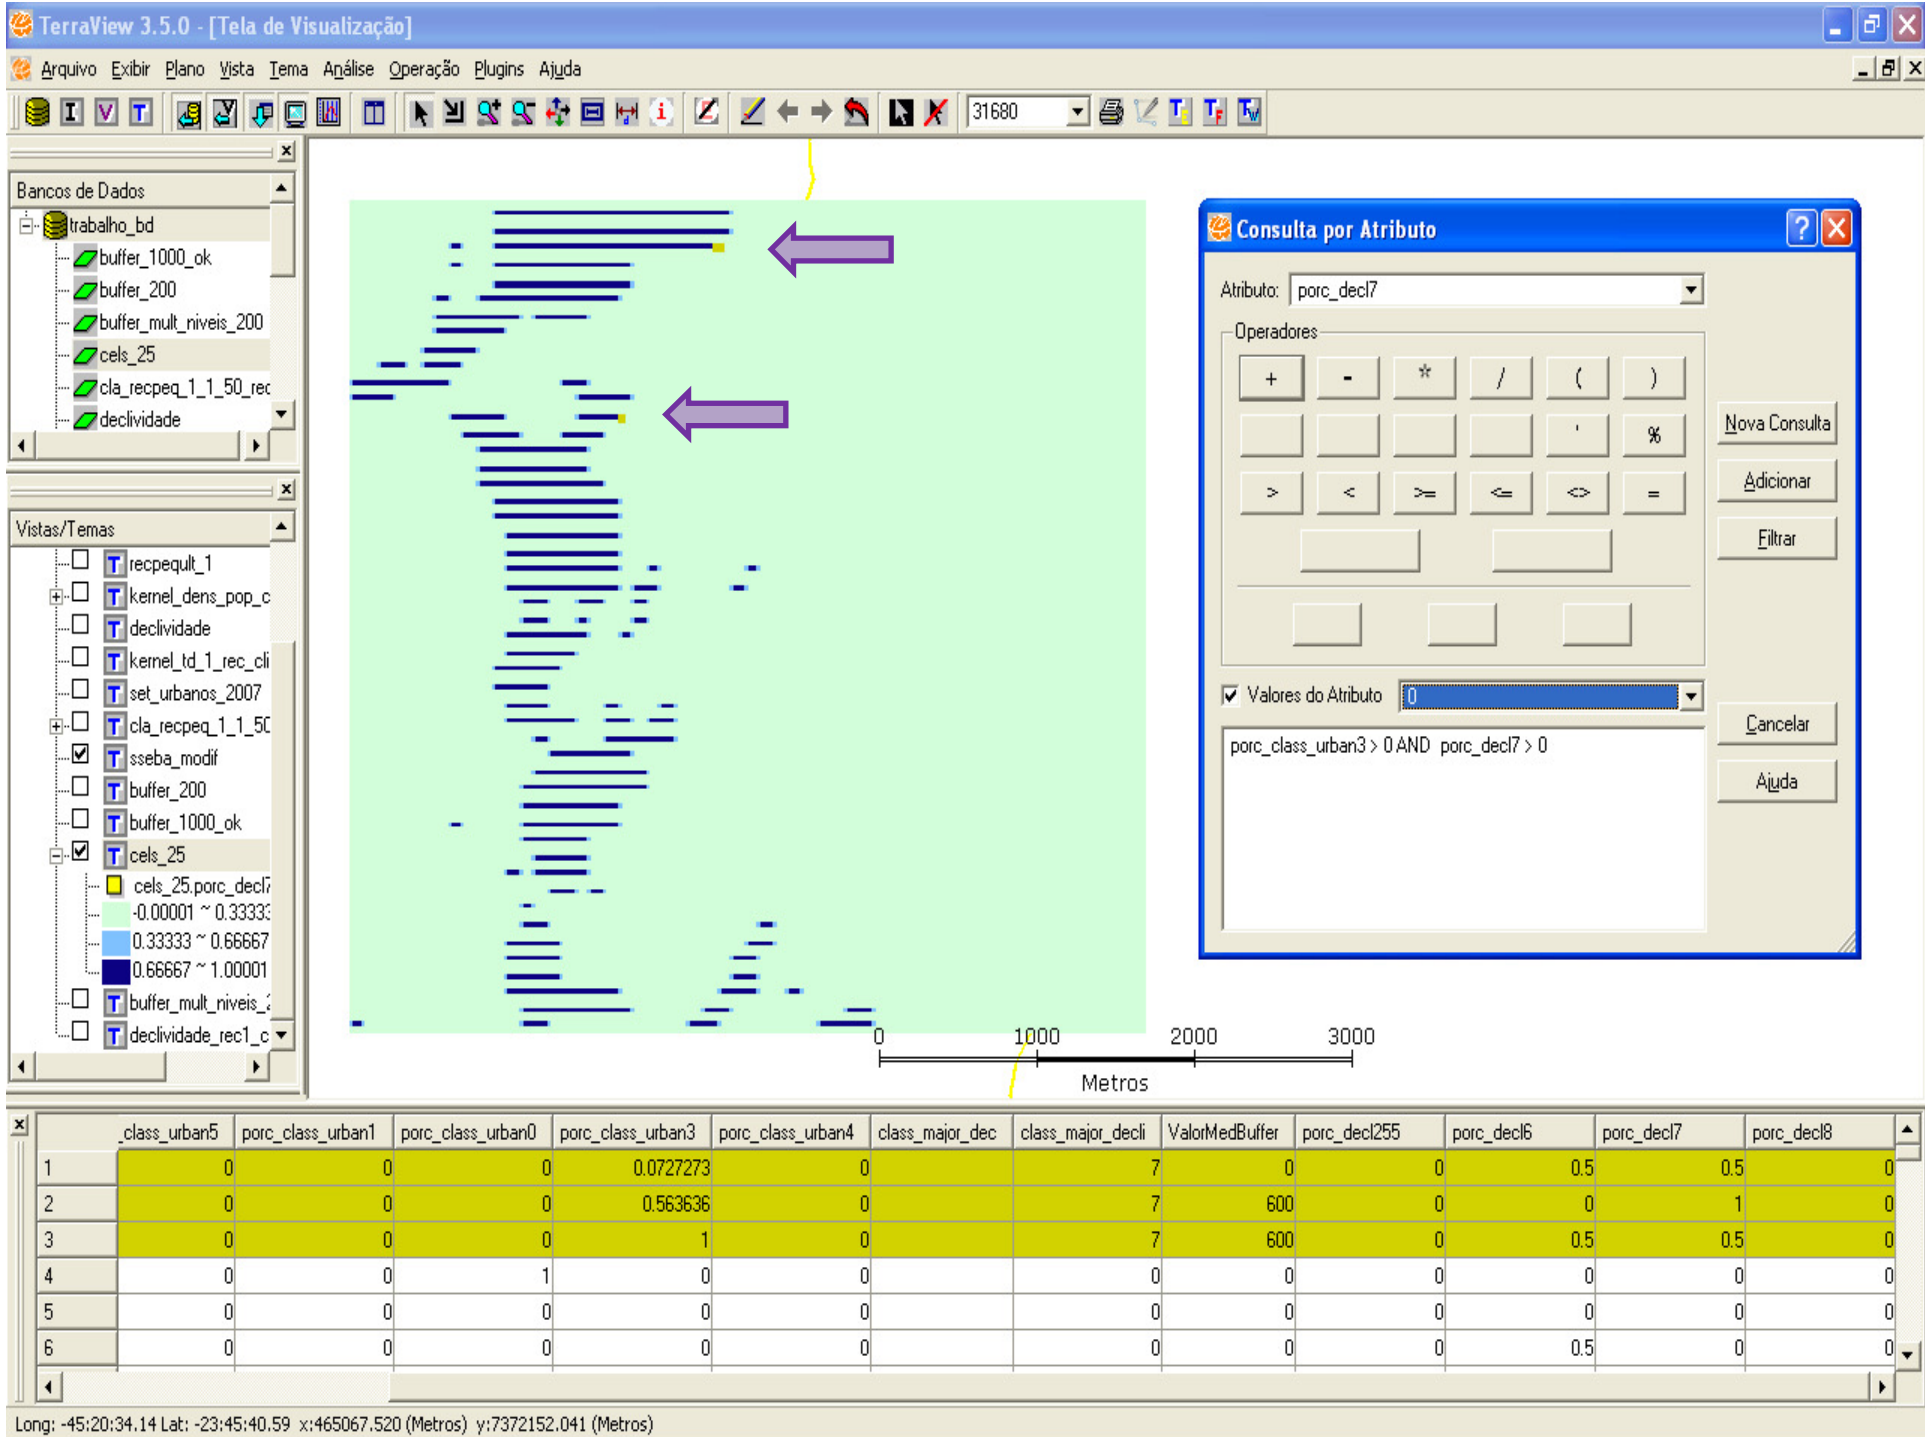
TerraView 3.5.0 - [Tela de Visualização]

Arquivo Exibir Plano Vista Tema Análise Operação Plugins Ajuda

31680

Bancos de Dados
trabalho_bd
buffer_1000_ok
buffer_200
buffer_mult_niveis_200
cels_25
cla_recpeq_1_1_50_rec
declividade

Vistas/Temas
recpeqult_1
kernel_dens_pop_c
declividade
kernel_td_1_rec_cli
set_urbanos_2007
cla_recpeq_1_1_50
sseba_modif
buffer_200
buffer_1000_ok
cels_25
cels_25.porc_decl7
-0.00001 ~ 0.33333
0.33333 ~ 0.66667
0.66667 ~ 1.00001
buffer_mult_niveis_2
declividade_rec1_c

Consulta por Atributo
Atributo: porc_decl7
Operadores
+ - * / ( )
' %
> < >= <= <> =
Nova Consulta
Adicionar
Filtrar
Valores do Atributo 0
porc_class_urban3 > 0 AND porc_decl7 > 0
Cancelar
Ajuda

0 1000 2000 3000
Metros

| | class_urban5 | porc_class_urban1 | porc_class_urban0 | porc_class_urban3 | porc_class_urban4 | class_major_dec | class_major_decli | ValorMedBuffer | porc_decl255 | porc_decl6 | porc_decl7 | porc_decl8 |
|---|---|---|---|---|---|---|---|---|---|---|---|---|
| 1 | 0 | 0 | 0 | 0.0727273 | 0 | | 7 | 0 | 0 | 0.5 | 0.5 | 0 |
| 2 | 0 | 0 | 0 | 0.563636 | 0 | | 7 | 600 | 0 | 0 | 1 | 0 |
| 3 | 0 | 0 | 0 | 1 | 0 | | 7 | 600 | 0 | 0.5 | 0.5 | 0 |
| 4 | 0 | 0 | 1 | 0 | 0 | | 0 | 0 | 0 | 0 | 0 | 0 |
| 5 | 0 | 0 | 0 | 0 | 0 | | 0 | 0 | 0 | 0 | 0 | 0 |
| 6 | 0 | 0 | 0 | 0 | 0 | | 0 | 0 | 0 | 0.5 | 0 | 0 |

Long: -45:20:34.14 Lat: -23:45:40.59 x:465067.520 (Metros) y:7372152.041 (Metros)